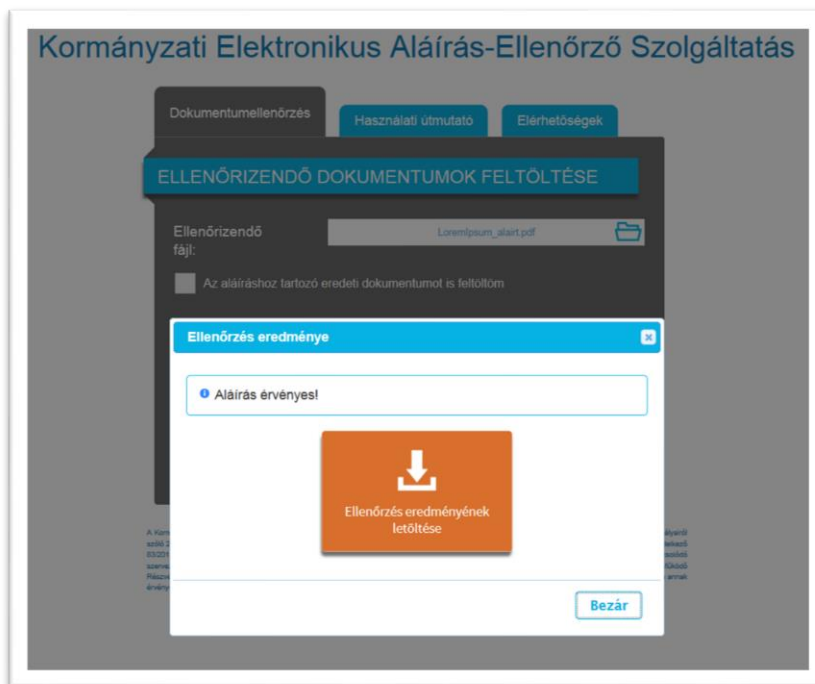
Kormányzati Elektronikus Aláírás-Ellenőrző Szolgáltatás

Dokumentumellenőrzés

Használati útmutató

Elérhetőségek

ELLENŐRIZENDŐ DOKUMENTUMOK FELTÖLTÉSE

Ellenőrizendő fájl:

LoremIpsum_alairt.pdf

Az aláíráshoz tartozó eredeti dokumentumot is feltöltöm

Ellenőrzés eredménye

Aláírás érvényes!

Ellenőrzés eredményének letöltése

Bezár

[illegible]